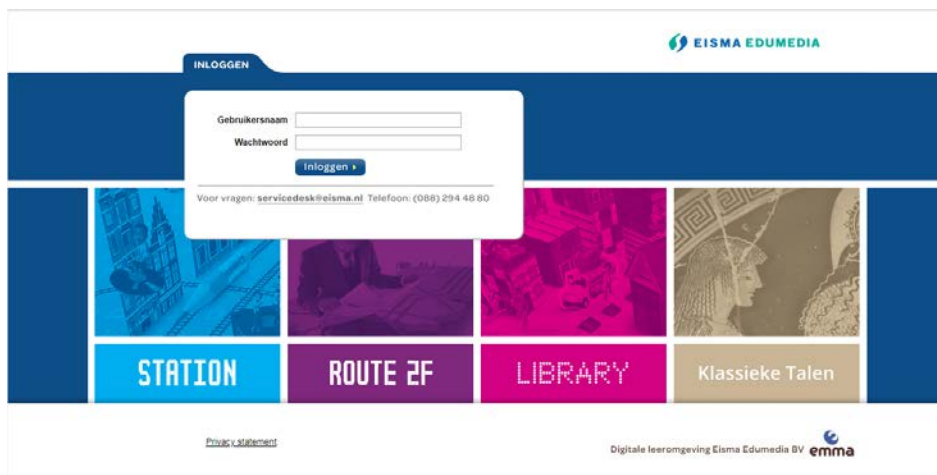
EISMA EDUMEDIA

INLOGGEN

Gebruikersnaam

Wachtwoord

Inloggen ▸

Voor vragen: servicedesk@eisma.nl Telefoon: (088) 294 48 80

STATION

ROUTE 2F

LIBRARY

Klassieke Talen

Privacy statement

Digitale leeromgeving Eisma Edumedia BV emma